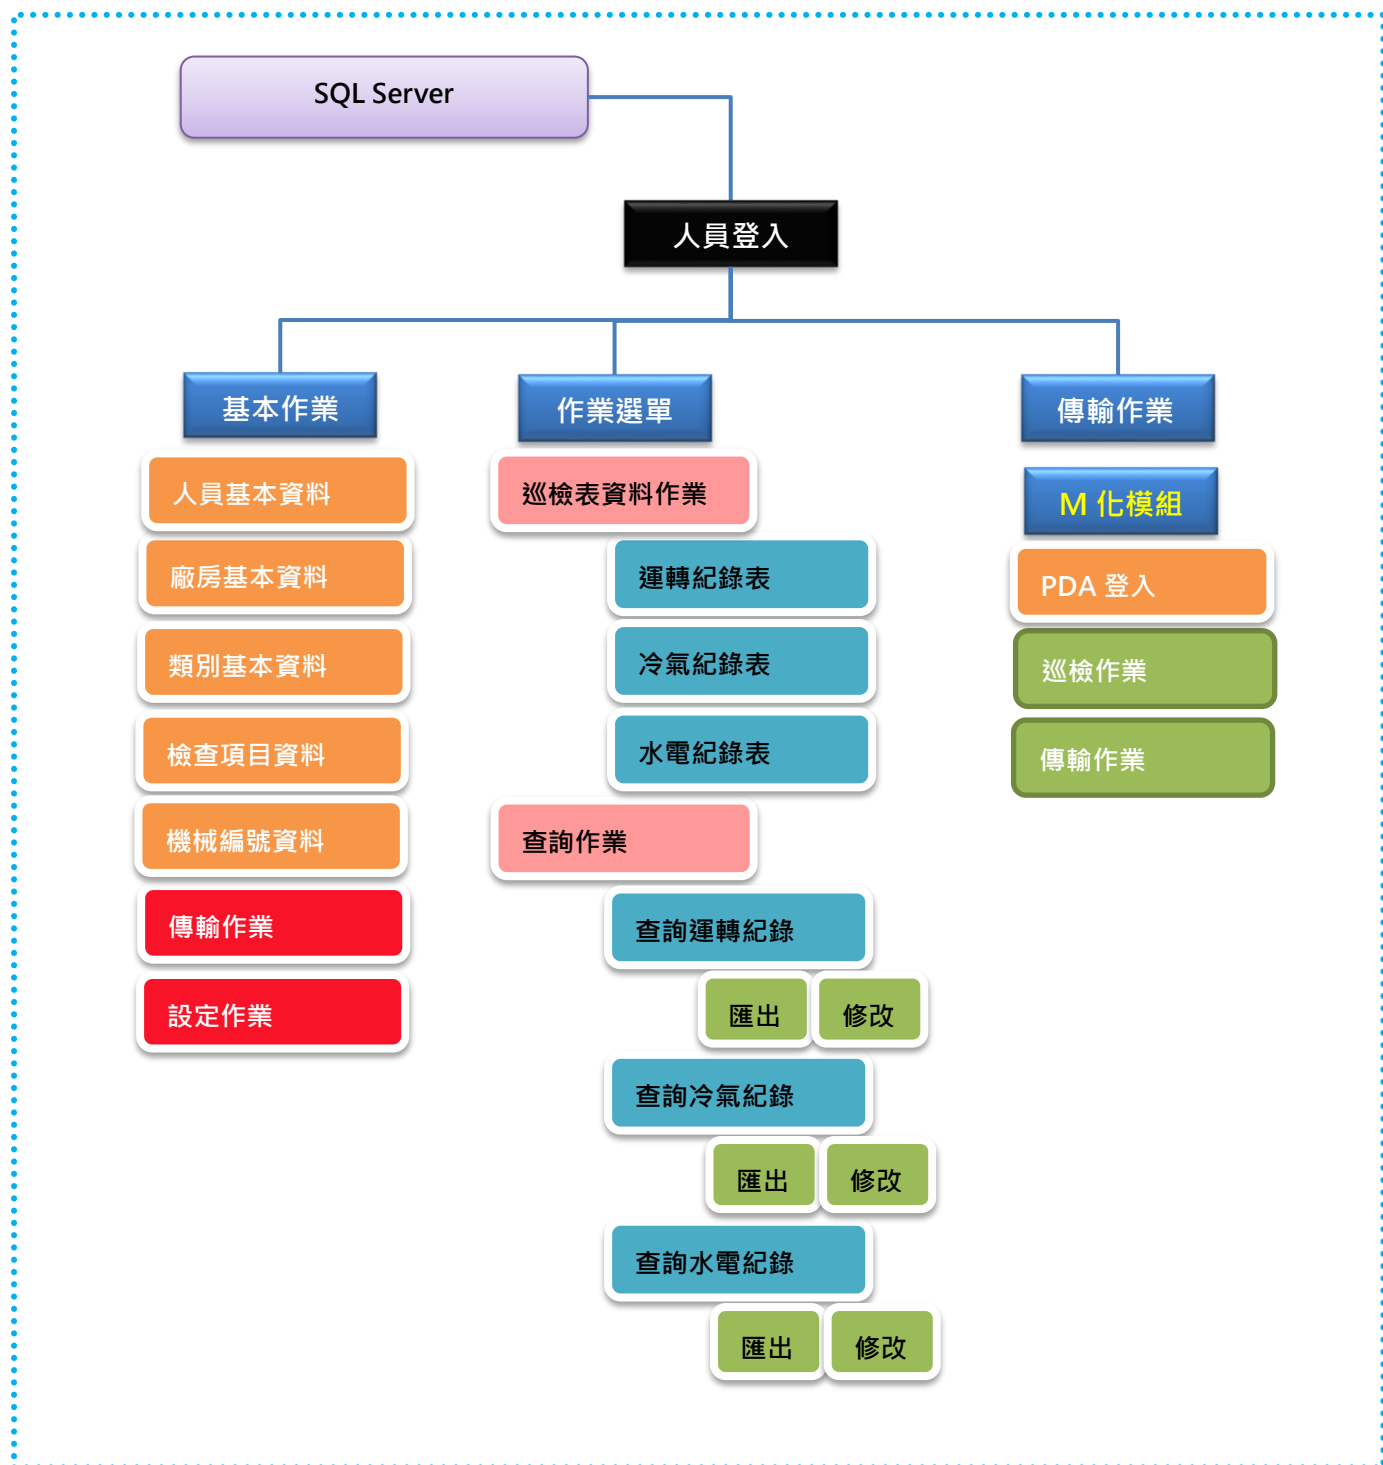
SQL Server

人員登入

基本作業

人員基本資料

廠房基本資料

類別基本資料

檢查項目資料

機械編號資料

傳輸作業

設定作業

作業選單

巡檢表資料作業

運轉紀錄表

冷氣紀錄表

水電紀錄表

查詢作業

查詢運轉紀錄

匯出

修改

查詢冷氣紀錄

匯出

修改

查詢水電紀錄

匯出

修改

傳輸作業

M 化模組

PDA 登入

巡檢作業

傳輸作業